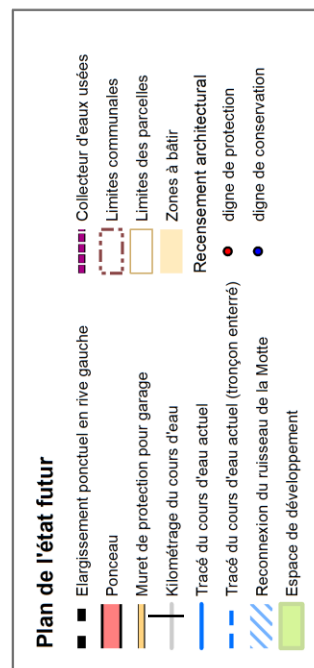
Plan de l'état futur

Elargissement ponctuel en rive gauche

Ponceau

Muret de protection pour garage

Kilométrage du cours d'eau

Tracé du cours d'eau actuel

Tracé du cours d'eau actuel (tronçon enterré)

Reconnexion du ruisseau de la Motte

Espace de développement

Collecteur d'eaux usées

Limites communales

Limites des parcelles

Zones à bâtir

Recensement architectural

digne de protection

digne de conservation